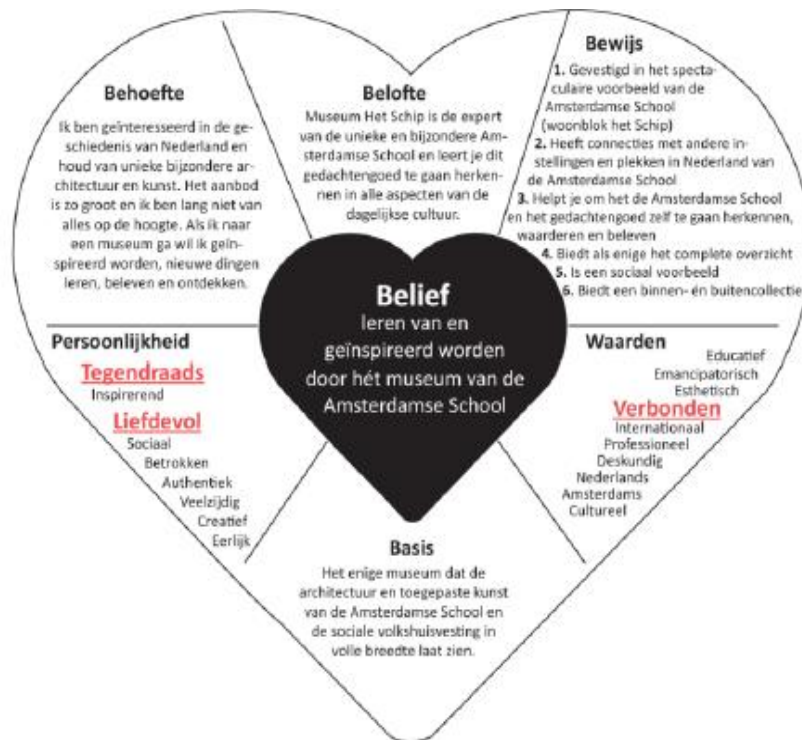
Behoefte

Ik ben geïnteresseerd in de geschiedenis van Nederland en houd van unieke bijzondere architectuur en kunst. Het aanbod is zo groot en ik ben lang niet van alles op de hoogte. Als ik naar een museum ga wil ik geïnspireerd worden, nieuwe dingen leren, beleven en ontdekken.

Belofte

Museum Het Schip is de expert van de unieke en bijzondere Amsterdamse School en leert je dit gedachtengoed te gaan herkennen in alle aspecten van de dagelijkse cultuur.

Bewijs

1. Gevestigd in het spectaculaire voorbeeld van de Amsterdamse School (woonblok het Schip)
2. Heeft connecties met andere instellingen en plekken in Nederland van de Amsterdamse School
3. Helpt je om het de Amsterdamse School en het gedachtengoed zelf te gaan herkennen, waarderen en beleven
4. Biedt als enige het complete overzicht
5. Is een sociaal voorbeeld
6. Biedt een binnen- én buitencollectie

Belief
leren van en geïnspireerd worden door hét museum van de Amsterdamse School

Persoonlijkheid

Tegendraads
Inspirerend
Liefdevol
Sociaal
Betrokken
Authentiek
Veelzijdig
Creatief
Eerlijk

Waarden

Educatief
Emancipatorisch
Esthetisch
Verbonden
Internationaal
Professioneel
Deskundig
Nederlands
Amsterdams
Cultureel

Basis

Het enige museum dat de architectuur en toegepaste kunst van de Amsterdamse School en de sociale volkshuisvesting in volle breedte laat zien.